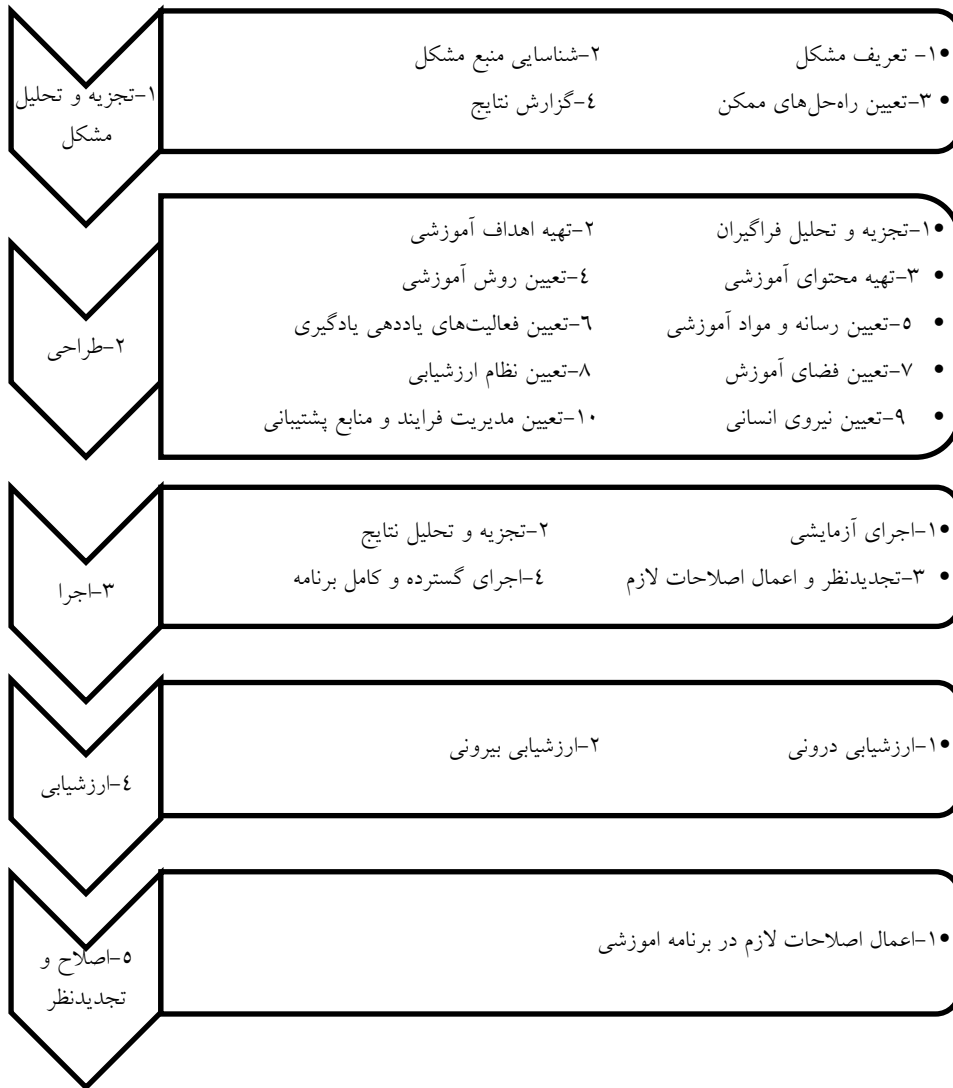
۱-تجزیه و تحلیل مشکل

۱- تعریف مشکل
۲-شناسایی منبع مشکل
۳-تعیین راه‌حل‌های ممکن
٤-گزارش نتایج

۲-طراحی

۱-تجزیه و تحلیل فراگیران
۲-تهیه اهداف آموزشی
۳-تهیه محتوای آموزشی
٤-تعیین روش آموزشی
۵-تعیین رسانه و مواد آموزشی
٦-تعیین فعالیت‌های یاددهی یادگیری
۷-تعیین فضای آموزش
۸-تعیین نظام ارزشیابی
۹-تعیین نیروی انسانی
۱۰-تعیین مدیریت فرایند و منابع پشتیبانی

۳-اجرا

۱-اجرای آزمایشی
۲-تجزیه و تحلیل نتایج
۳-تجدیدنظر و اعمال اصلاحات لازم
٤-اجرای گسترده و کامل برنامه

٤-ارزشیابی

۱-ارزشیابی درونی
۲-ارزشیابی بیرونی

۵-اصلاح و تجدیدنظر

۱-اعمال اصلاحات لازم در برنامه اموزشی